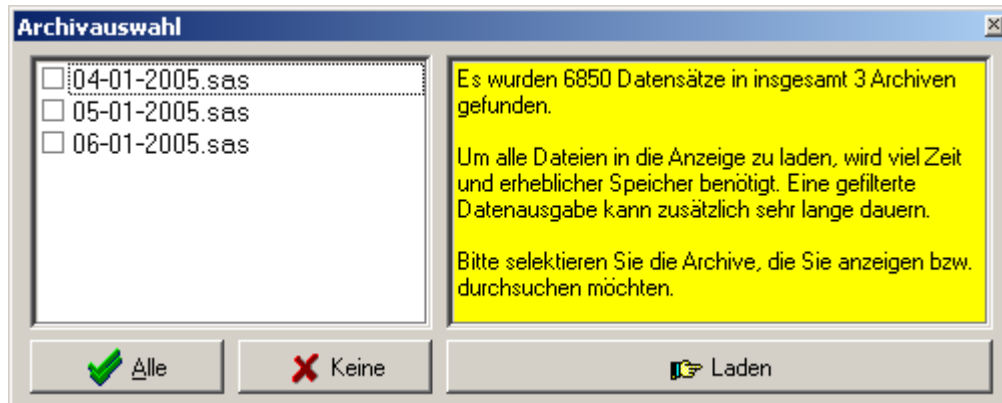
Archivauswahl

04-01-2005.sas
05-01-2005.sas
06-01-2005.sas

Es wurden 6850 Datensätze in insgesamt 3 Archiven gefunden.

Um alle Dateien in die Anzeige zu laden, wird viel Zeit und erheblicher Speicher benötigt. Eine gefilterte Datenausgabe kann zusätzlich sehr lange dauern.

Bitte selektieren Sie die Archive, die Sie anzeigen bzw. durchsuchen möchten.

Alle
Keine
Laden